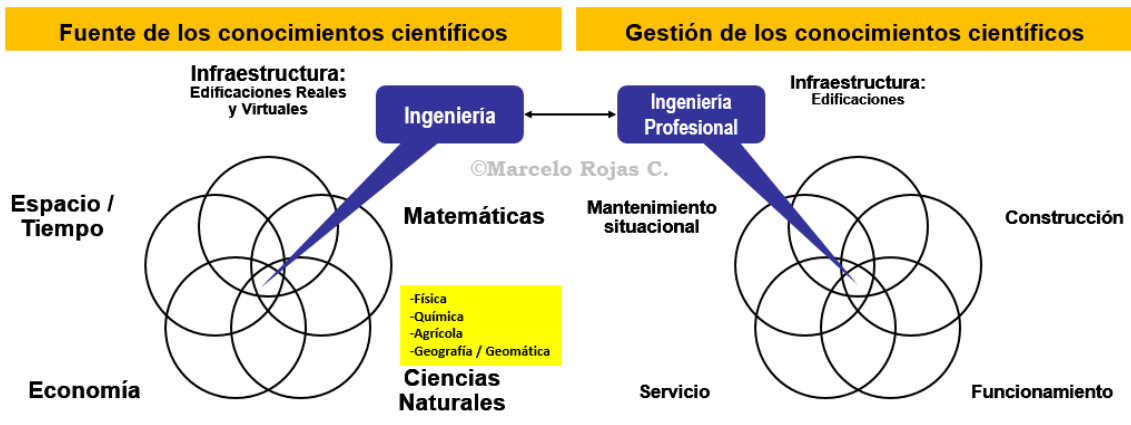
Fuente de los conocimientos científicos

Gestión de los conocimientos científicos

Infraestructura:
Edificaciones Reales y Virtuales

Ingeniería

Ingeniería Profesional

Infraestructura:
Edificaciones

©Marcelo Rojas C.

Espacio / Tiempo

Matemáticas

Mantenimiento situacional

Construcción

-Física
-Química
-Agrícola
-Geografía / Geomática

Economía

Ciencias Naturales

Servicio

Funcionamiento